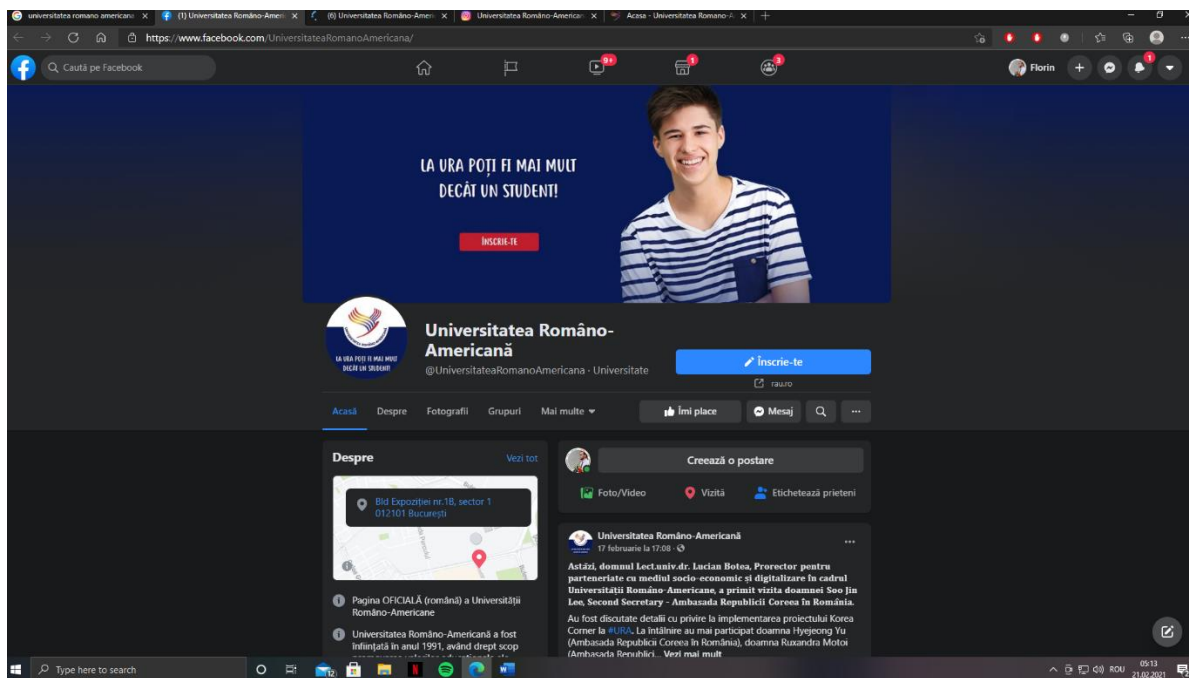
universitatea romano americana × (1) Universitatea Româno-Americ × (6) Universitatea Româno-Americ × Universitatea Româno-Americană × Acasa - Universitatea Romano-A × +

https://www.facebook.com/UniversitateaRomanoAmericana/

Caută pe Facebook

9+ 1 3

Florin 1

LA URA POȚI FI MAI MULT DECÂT UN STUDENT!

ÎNSCRIE-TE

LA URA POȚI FI MAI MULT DECÂT UN STUDENT!

Universitatea Româno-Americană

@UniversitateaRomanoAmericana · Universitate

Înscrie-te

rau.ro

Acasă Despre Fotografii Grupuri Mai multe

Îmi place Mesaj ...

Despre

Vezi tot

Bld Expoziţiei nr.1B, sector 1 012101 Bucureşti

Pagina OFICIALĂ (română) a Universității Româno-Americane

Universitatea Româno-Americană a fost înființată în anul 1991, având drept scop

Creează o postare

Foto/Video Vizită Etichetează prieteni

Universitatea Româno-Americană
17 februarie la 17:08 ·

Astăzi, domnul Lect.univ.dr. Lucian Botea, Prorector pentru parteneriate cu mediul socio-economic și digitalizare în cadrul Universității Româno-Americane, a primit vizita doamnei Soo Jin Lee, Second Secretary - Ambasada Republicii Coreea în România.

Au fost discutate detalii cu privire la implementarea proiectului Korea Corner la #URA. La întâlnire au mai participat doamna Hyejeong Yu (Ambasada Republicii Coreea în România), doamna Ruxandra Motoi (Ambasada Republici... Vezi mai mult

Type here to search

ROU 05:13 21.02.2021